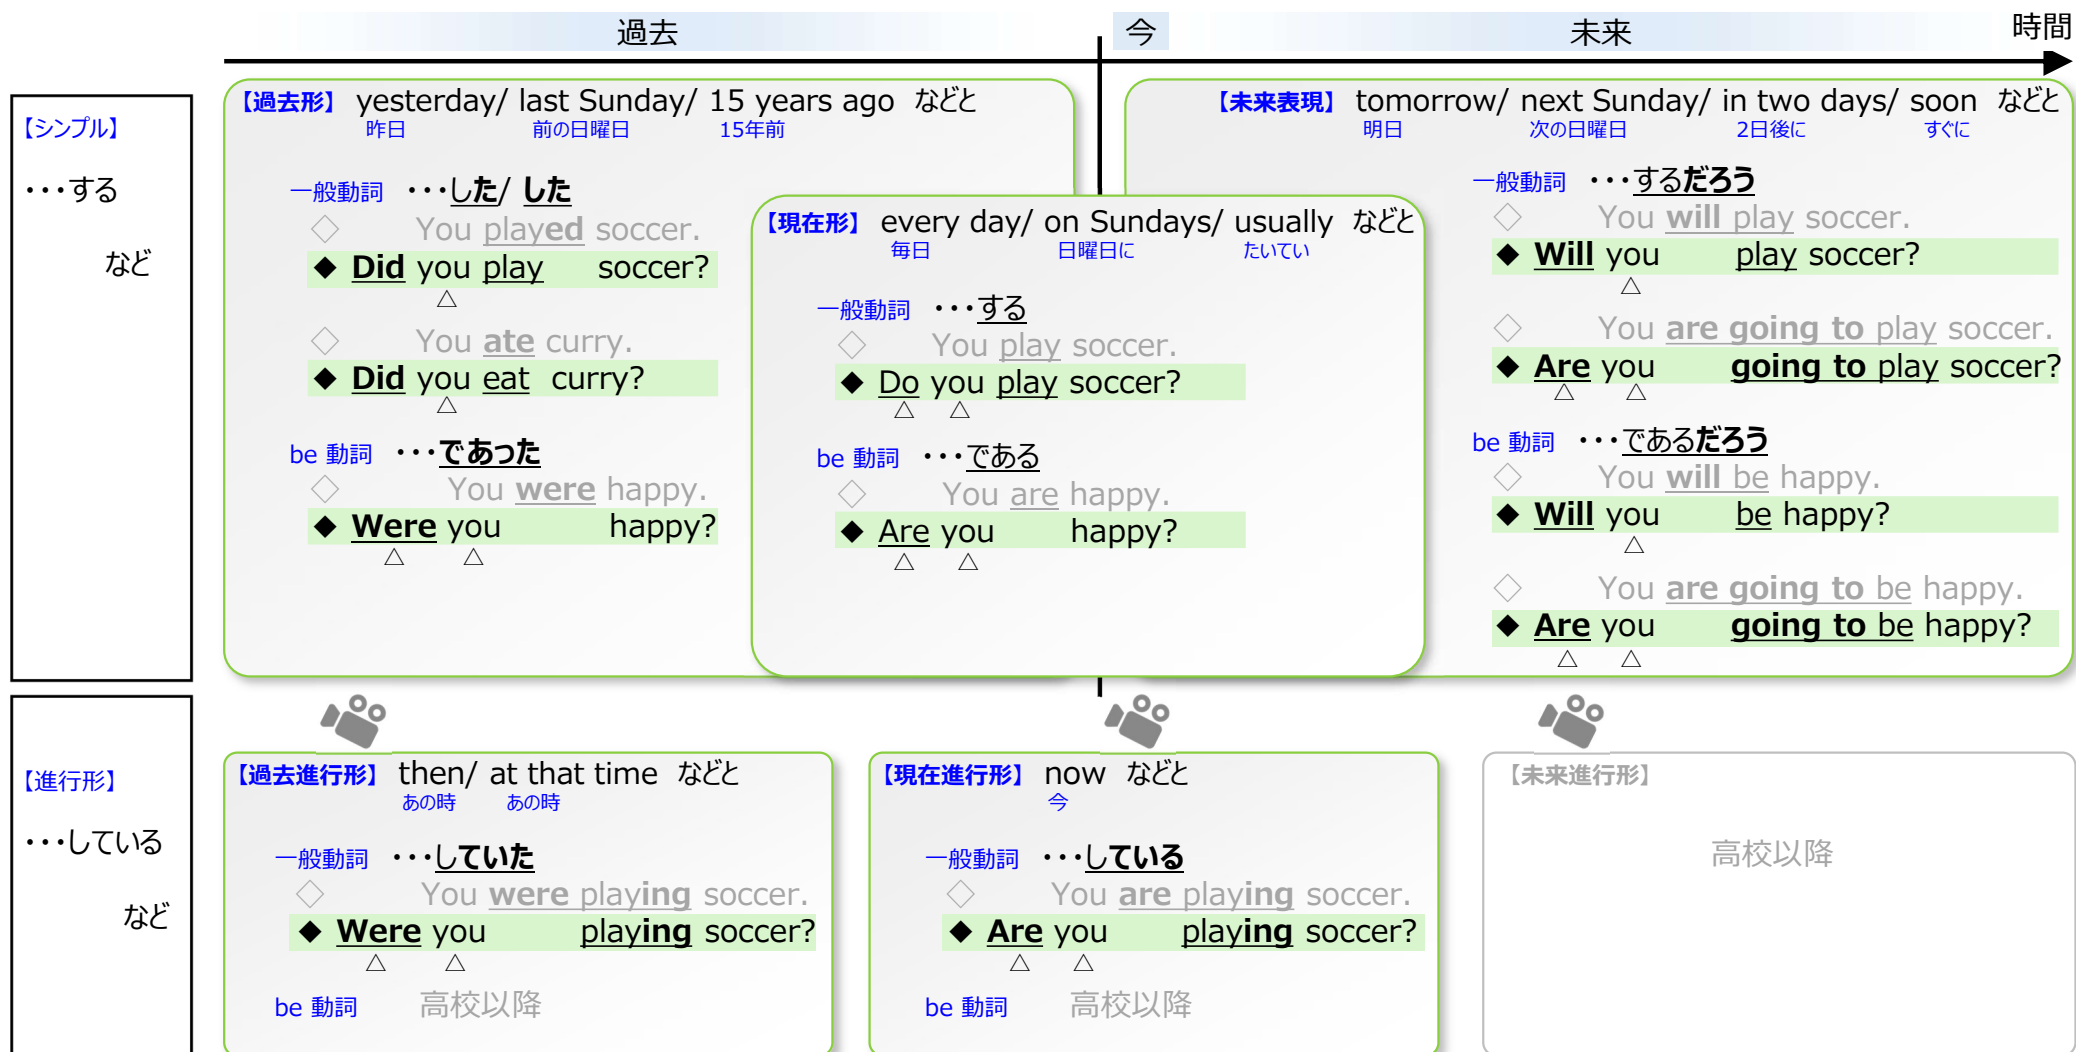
過去　今　未来　時間

【シンプル】
・・・する
など

【過去形】 yesterday/ last Sunday/ 15 years ago など
昨日　前の日曜日　15年前

一般動詞 ・・・した/ した
◇ You played soccer.
◆ Did you play soccer?
△
◇ You ate curry.
◆ Did you eat curry?
△

be 動詞 ・・・であった
◇ You were happy.
◆ Were you happy?
△ △

【現在形】 every day/ on Sundays/ usually など
毎日　日曜日に　たいてい

一般動詞 ・・・する
◇ You play soccer.
◆ Do you play soccer?
△ △

be 動詞 ・・・である
◇ You are happy.
◆ Are you happy?
△ △

【未来表現】 tomorrow/ next Sunday/ in two days/ soon など
明日　次の日曜日　2日後に　すぐに

一般動詞 ・・・するだろう
◇ You will play soccer.
◆ Will you play soccer?
△
◇ You are going to play soccer.
◆ Are you going to play soccer?
△ △

be 動詞 ・・・であるだろう
◇ You will be happy.
◆ Will you be happy?
△
◇ You are going to be happy.
◆ Are you going to be happy?
△ △

【進行形】
・・・している
など

【過去進行形】 then/ at that time など
あの時　あの時

一般動詞 ・・・していた
◇ You were playing soccer.
◆ Were you playing soccer?
△ △

be 動詞 高校以降

【現在進行形】 now など
今

一般動詞 ・・・している
◇ You are playing soccer.
◆ Are you playing soccer?
△ △

be 動詞 高校以降

【未来進行形】
高校以降